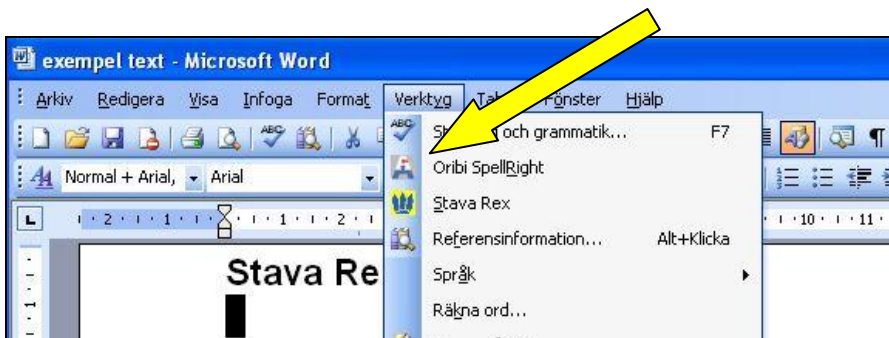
exempel text - Microsoft Word

Arkiv Redigera Visa Infoga Format Verktyg Ta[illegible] Fönster Hjälp

Normal + Arial, Arial

Stava Re

S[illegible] och grammatik... F7
Oribi SpellRight
Stava Rex
Referensinformation... Alt+Klicka
Språk
Räkna ord...